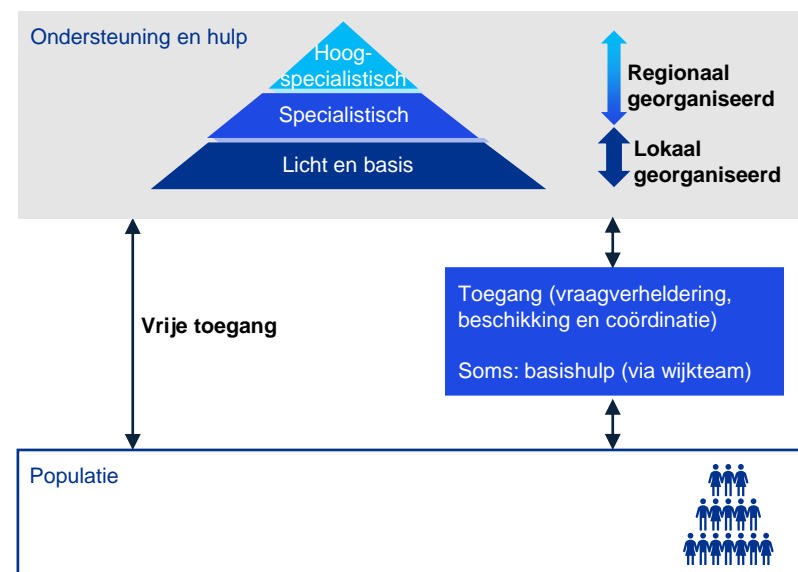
Ondersteuning en hulp

Hoog-specialistisch

Specialistisch

Licht en basis

Regionaal georganiseerd

Lokaal georganiseerd

Vrije toegang

Toegang (vraagverheldering, beschikking en coördinatie)

Soms: basishulp (via wijkteam)

Populatie